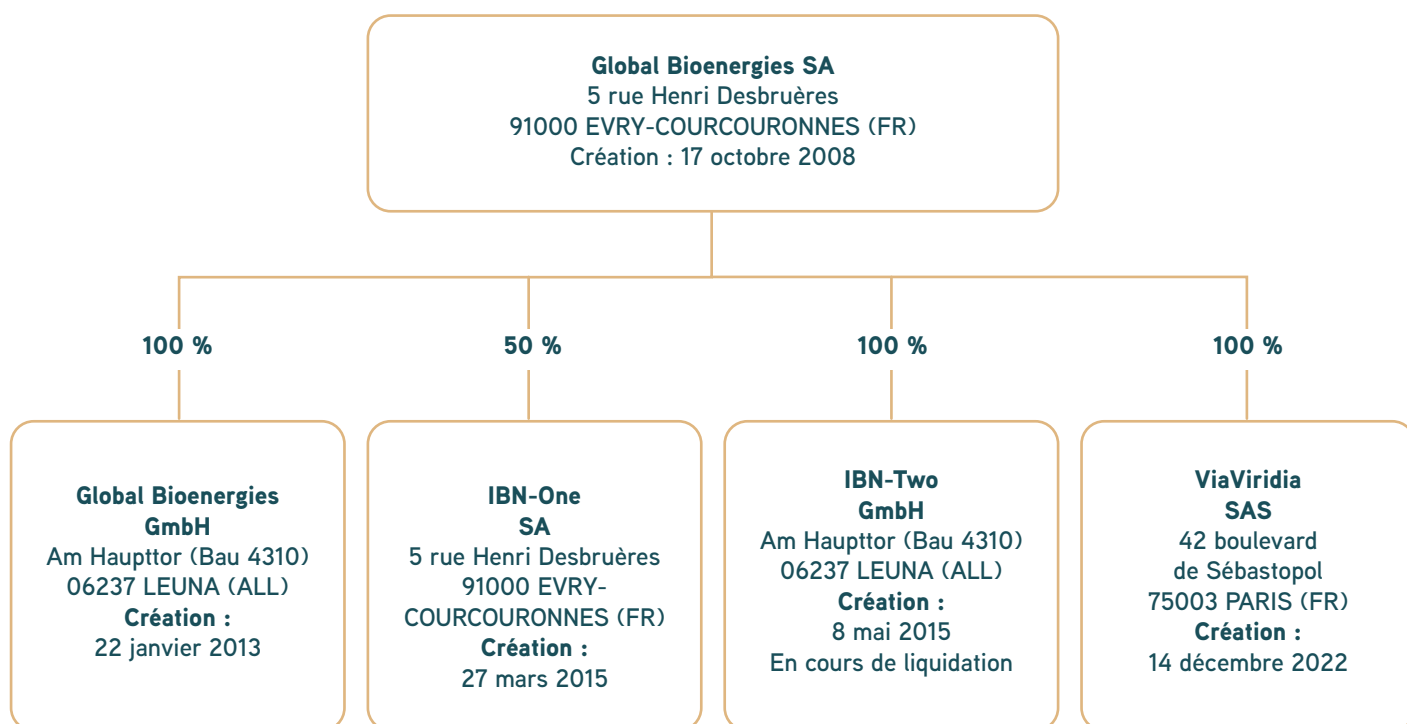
**Global Bioenergies SA**
5 rue Henri Desbruères
91000 EVRY-COURCOURONNES (FR)
Création : 17 octobre 2008

100 %

50 %

100 %

100 %

**Global Bioenergies GmbH**
Am Haupttor (Bau 4310)
06237 LEUNA (ALL)
**Création :**
22 janvier 2013

**IBN-One SA**
5 rue Henri Desbruères
91000 EVRY-COURCOURONNES (FR)
**Création :**
27 mars 2015

**IBN-Two GmbH**
Am Haupttor (Bau 4310)
06237 LEUNA (ALL)
**Création :**
8 mai 2015
En cours de liquidation

**ViaViridia SAS**
42 boulevard de Sébastopol
75003 PARIS (FR)
**Création :**
14 décembre 2022